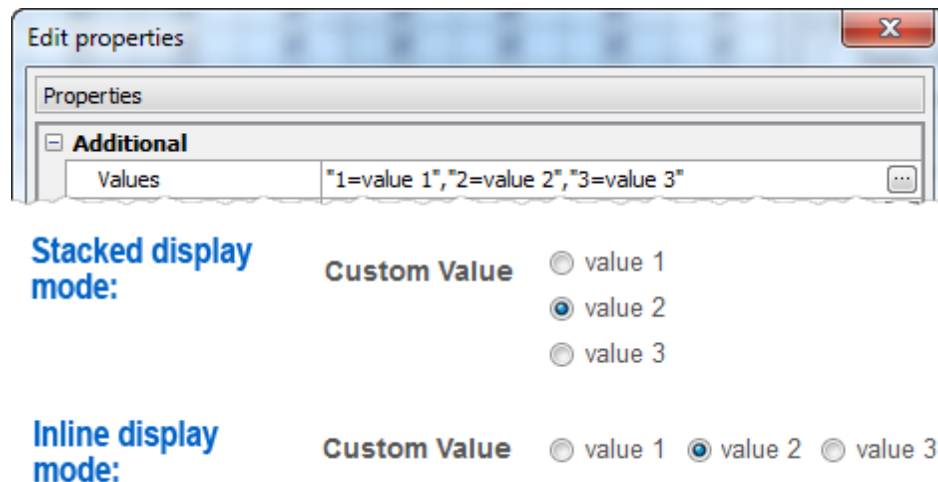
Edit properties

Properties

Additional

| Values | "1=value 1","2=value 2","3=value 3" |
|---|---|

Stacked display mode:

Custom Value

value 1

value 2

value 3

Inline display mode:

Custom Value value 1 value 2 value 3